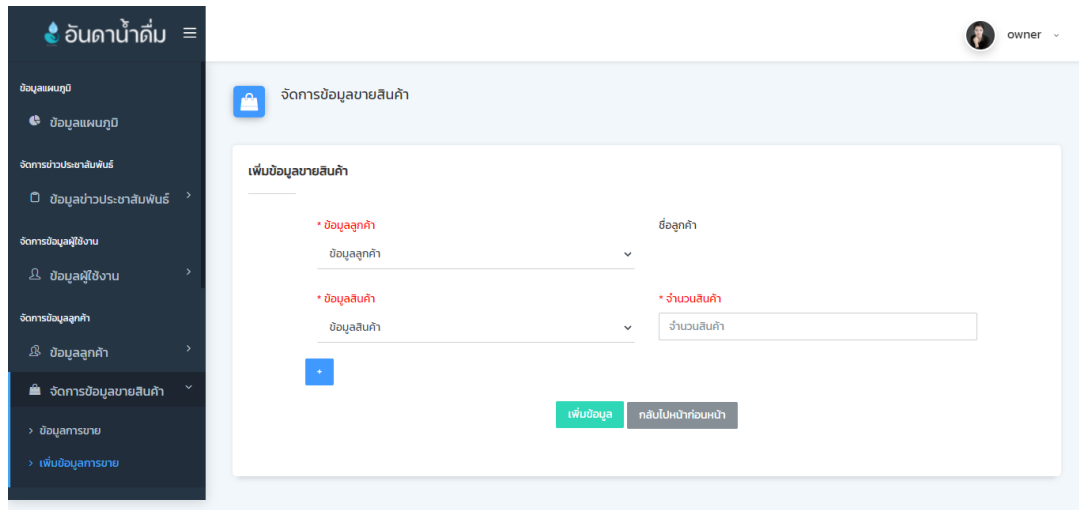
อันดาน้ำดื่ม ≡

owner

ข้อมูลแผนภูมิ
ข้อมูลแผนภูมิ

จัดการข่าวประชาสัมพันธ์
ข้อมูลข่าวประชาสัมพันธ์ >

จัดการข้อมูลผู้ใช้งาน
ข้อมูลผู้ใช้งาน >

จัดการข้อมูลลูกค้า
ข้อมูลลูกค้า >

จัดการข้อมูลขายสินค้า

> ข้อมูลการขาย
> เพิ่มข้อมูลการขาย

จัดการข้อมูลขายสินค้า

เพิ่มข้อมูลขายสินค้า

* ข้อมูลลูกค้า
ข้อมูลลูกค้า

ชื่อลูกค้า

* ข้อมูลสินค้า
ข้อมูลสินค้า

* จำนวนสินค้า
จำนวนสินค้า

+

เพิ่มข้อมูล กลับไปหน้าก่อนหน้า